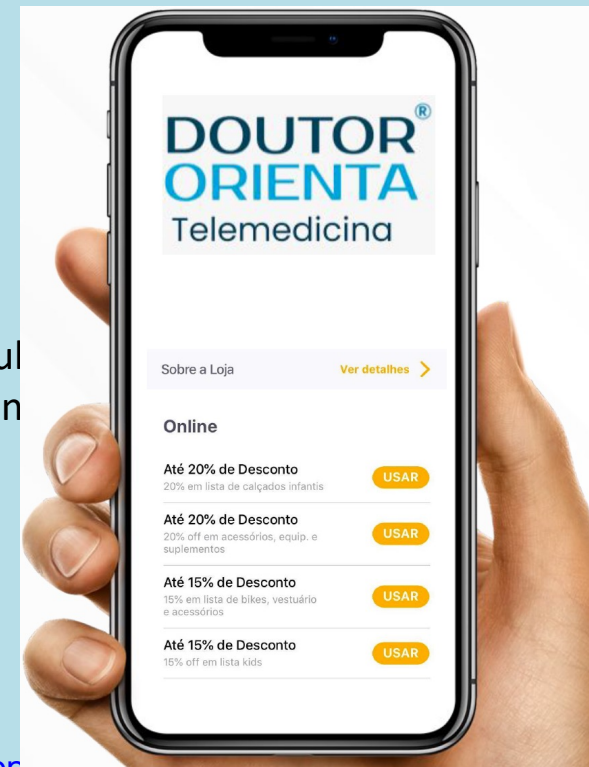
DOUTOR®
ORIENTA
Telemedicina

Sobre a Loja
Ver detalhes >

Online

Até 20% de Desconto
20% em lista de calçados infantis
USAR

Até 20% de Desconto
20% off em acessórios, equip. e suplementos
USAR

Até 15% de Desconto
15% em lista de bikes, vestuário e acessórios
USAR

Até 15% de Desconto
15% off em lista kids
USAR

ul
n